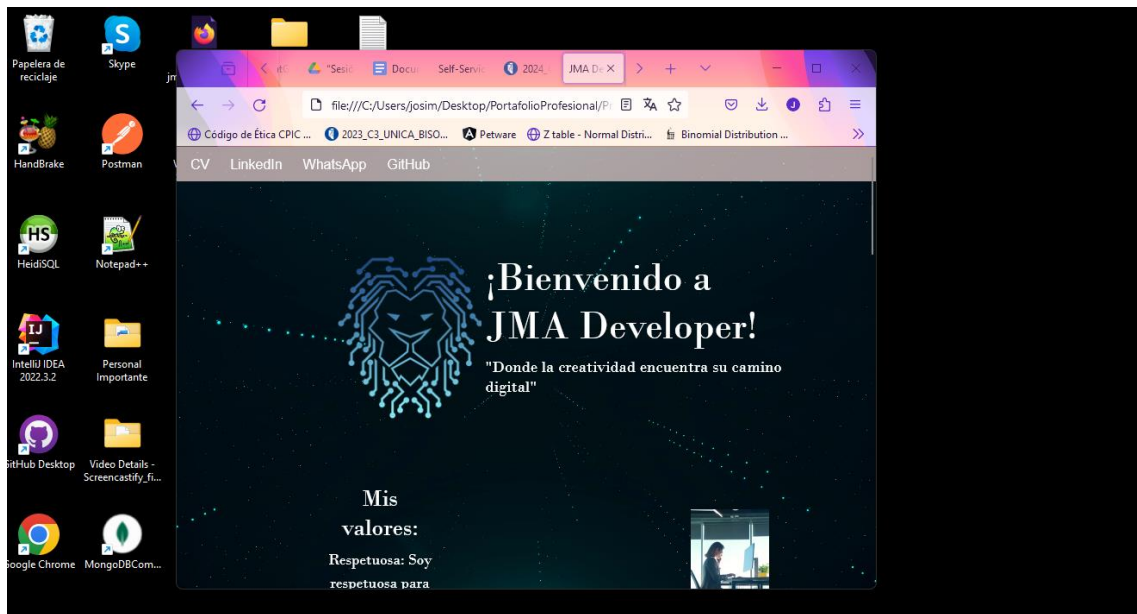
Papelera de reciclaje
Skype
jm
HandBrake
Postman
HeidiSQL
Notepad++
IntelliJ IDEA 2022.3.2
Personal Importante
GitHub Desktop
Video Details - Screencastify_fi...
Google Chrome
MongoDBCom...

"Sesió
Docu
Self-Servic
2024
JMA De ×

file:///C:/Users/josim/Desktop/PortafolioProfesional/P

Código de Ética CPIC ...
2023_C3_UNICA_BISO...
Petware
Z table - Normal Distri...
Binomial Distribution ...

CV LinkedIn WhatsApp GitHub

¡Bienvenido a JMA Developer!

"Donde la creatividad encuentra su camino digital"

Mis valores:

Respetuosa: Soy respetuosa para